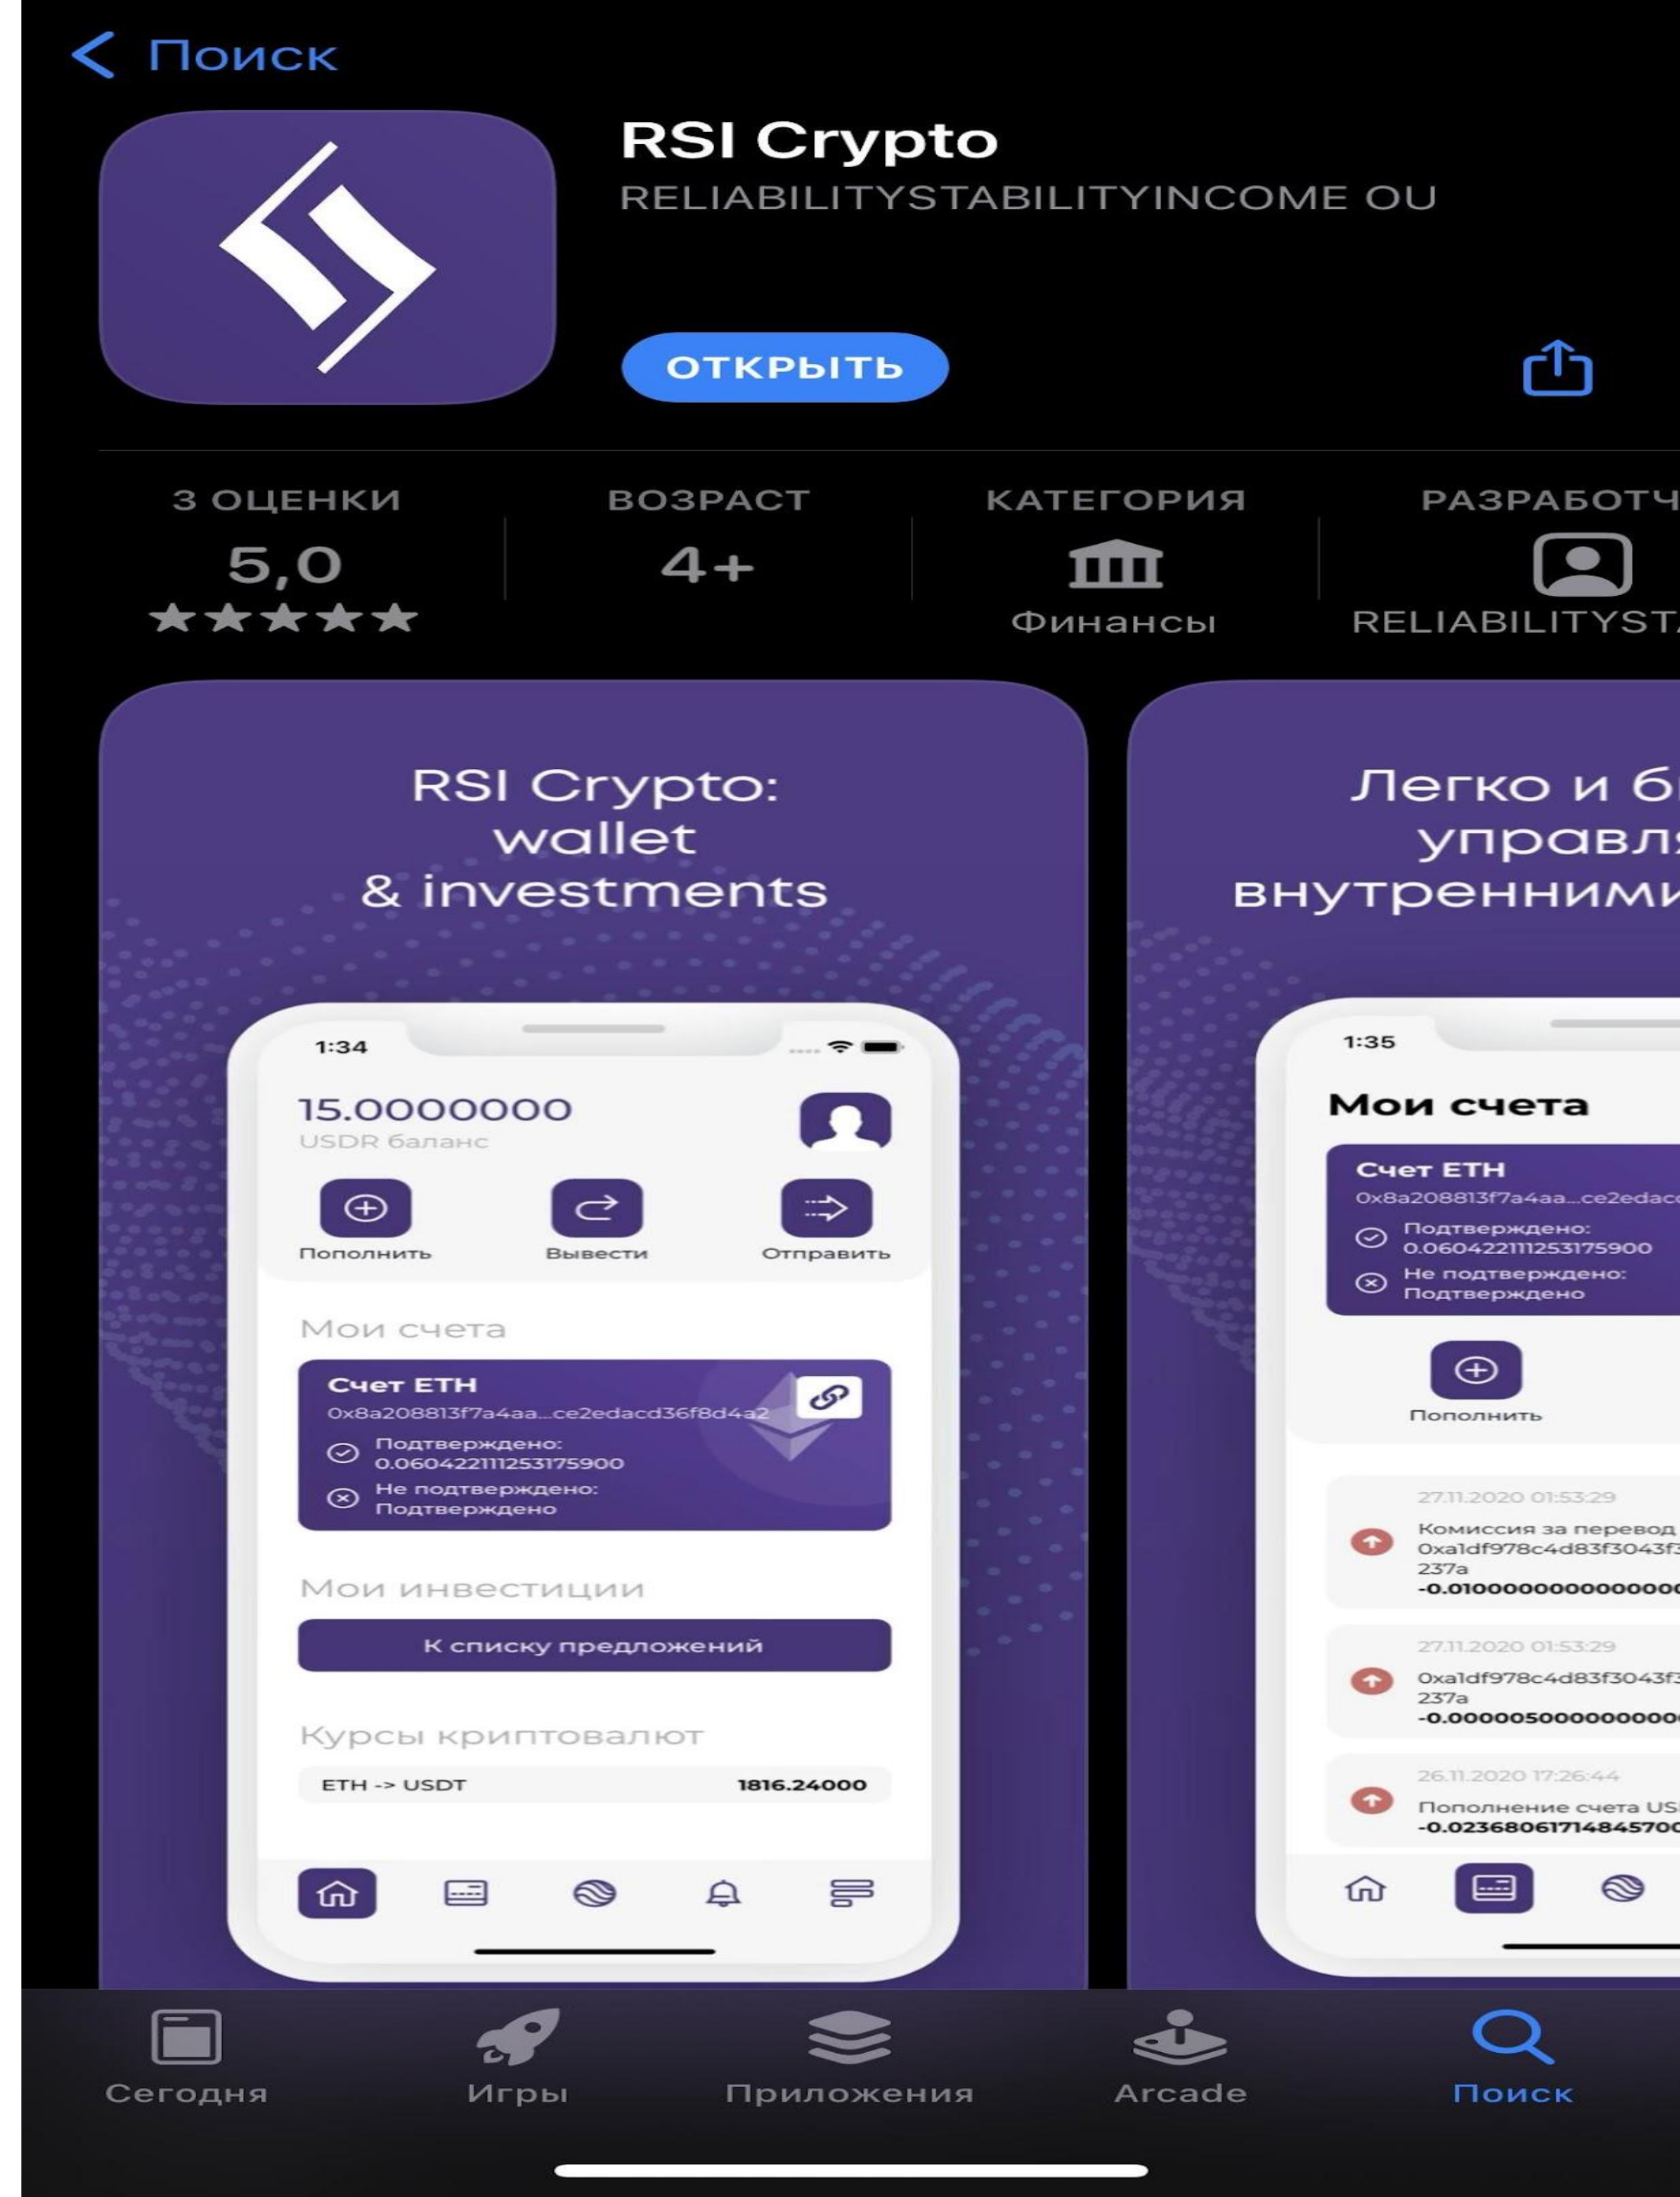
< Поиск

RSI Crypto
RELIABILITYSTABILITYINCOME OU

ОТКРЫТЬ

3 ОЦЕНКИ
5,0
★★★★★

ВОЗРАСТ
4+

КАТЕГОРИЯ
Финансы

РАЗРАБОТЧ
RELIABILITYST

RSI Crypto: wallet & investments

1:34
15.0000000
USDR баланс
Пополнить
Вывести
Отправить
Мои счета
Счет ETH
0x8a208813f7a4aa...ce2edacd36f8d4a2
Подтверждено: 0.060422111253175900
Не подтверждено: Подтверждено
Мои инвестиции
К списку предложений
Курсы криптовалют
ETH -> USDT 1816.24000

Легко и б
управл
внутренними

1:35
Мои счета
Счет ETH
0x8a208813f7a4aa...ce2edac
Подтверждено: 0.060422111253175900
Не подтверждено: Подтверждено
Пополнить
27.11.2020 01:53:29
Комиссия за перевод
0xa1df978c4d83f3043f
237a
-0.0100000000000000
27.11.2020 01:53:29
0xa1df978c4d83f3043f
237a
-0.00000500000000000
26.11.2020 17:26:44
Пополнение счета US
-0.0236806171484570

Сегодня
Игры
Приложения
Arcade
Поиск